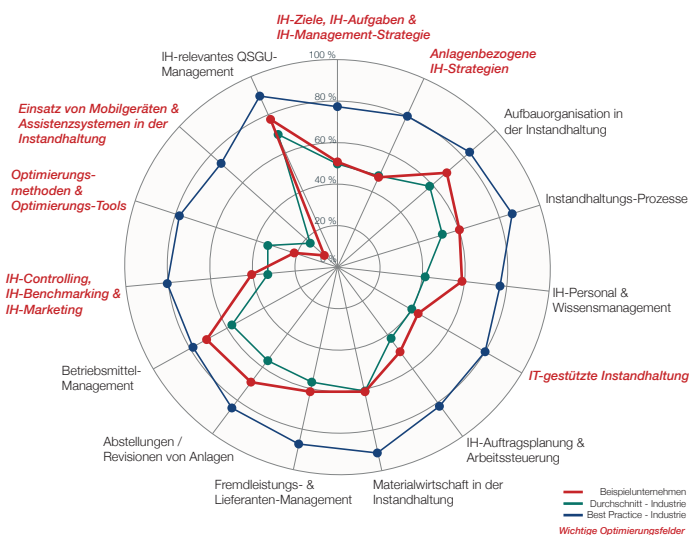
IH-Ziele, IH-Aufgaben & IH-Management-Strategie

Anlagenbezogene IH-Strategien

Aufbauorganisation in der Instandhaltung

Instandhaltungs-Prozesse

IH-Personal & Wissensmanagement

IT-gestützte Instandhaltung

IH-Auftragsplanung & Arbeitssteuerung

Materialwirtschaft in der Instandhaltung

Fremdleistungs- & Lieferanten-Management

Abstellungen / Revisionen von Anlagen

Betriebsmittel-Management

IH-Controlling, IH-Benchmarking & IH-Marketing

Optimierungs-methoden & Optimierungs-Tools

Einsatz von Mobilgeräten & Assistenzsystemen in der Instandhaltung

IH-relevantes QSGU-Management

100 %
80 %
60 %
40 %
20 %

Beispielunternehmen
Durchschnitt - Industrie
Best Practice - Industrie
Wichtige Optimierungsfelder